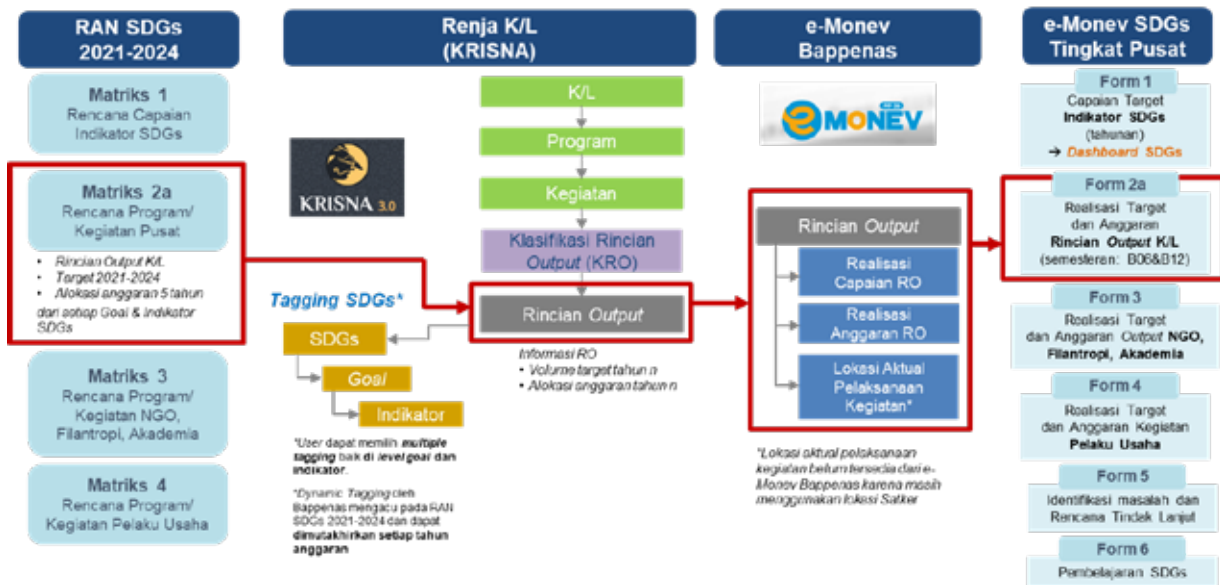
RAN SDGs 2021-2024

Matriks 1
Rencana Capaian Indikator SDGs

Matriks 2a
Rencana Program/ Kegiatan Pusat

• Rincian Output K/L
• Target 2021-2024
• Alokasi anggaran 5 tahun dan setiap Goal & Indikator SDGs

Matriks 3
Rencana Program/ Kegiatan NGO, Filantropi, Akademia

Matriks 4
Rencana Program/ Kegiatan Pelaku Usaha

Renja K/L (KRISNA)

KRISNA 3.0

K/L

Program

Kegiatan

Klasifikasi Rincian Output (KRO)

Rincian Output

Tagging SDGs*

SDGs

Goal

Indikator

*User dapat memilih multiple tagging baik di level goal dan indikator.

*Dynamic Tagging oleh Bappenas mengacu pada RAN SDGs 2021-2024 dan dapat dimutakhirkan setiap tahun anggaran

Informasi RO
• Volume target tahun n
• Alokasi anggaran tahun n

e-Monev Bappenas

e MONEV

Rincian Output

Realisasi Capaian RO

Realisasi Anggaran RO

Lokasi Aktual Pelaksanaan Kegiatan*

*Lokasi aktual pelaksanaan kegiatan belum tersedia dari e-Monev Bappenas karena masih menggunakan lokasi Satker

e-Monev SDGs Tingkat Pusat

Form 1
Capaian Target Indikator SDGs (tahunan)
→ Dashboard SDGs

Form 2a
Realisasi Target dan Anggaran Rincian Output K/L (semesteran: B06&B12)

Form 3
Realisasi Target dan Anggaran Output NGO, Filantropi, Akademia

Form 4
Realisasi Target dan Anggaran Kegiatan Pelaku Usaha

Form 5
Identifikasi masalah dan Rencana Tindak Lanjut

Form 6
Pembelajaran SDGs